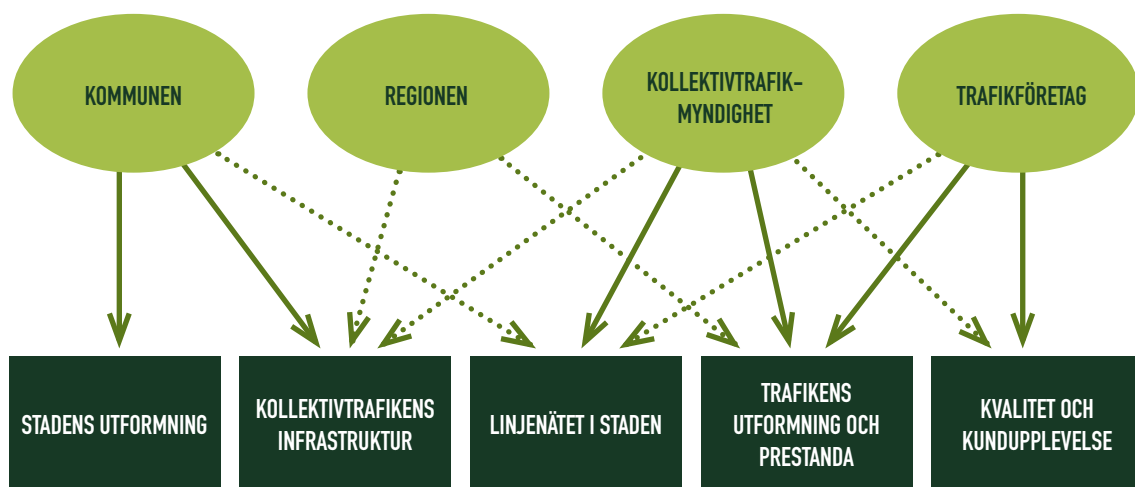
KOMMUNEN

REGIONEN

KOLLEKTIVTRAFIK-MYNDIGHET

TRAFIKFÖRETAG

STADENS UTFORMNING

KOLLEKTIVTRAFIKENS INFRASTRUKTUR

LINJENÄTET I STADEN

TRAFIKENS UTFORMNING OCH PRESTANDA

KVALITET OCH KUNDUPPLEVELSE